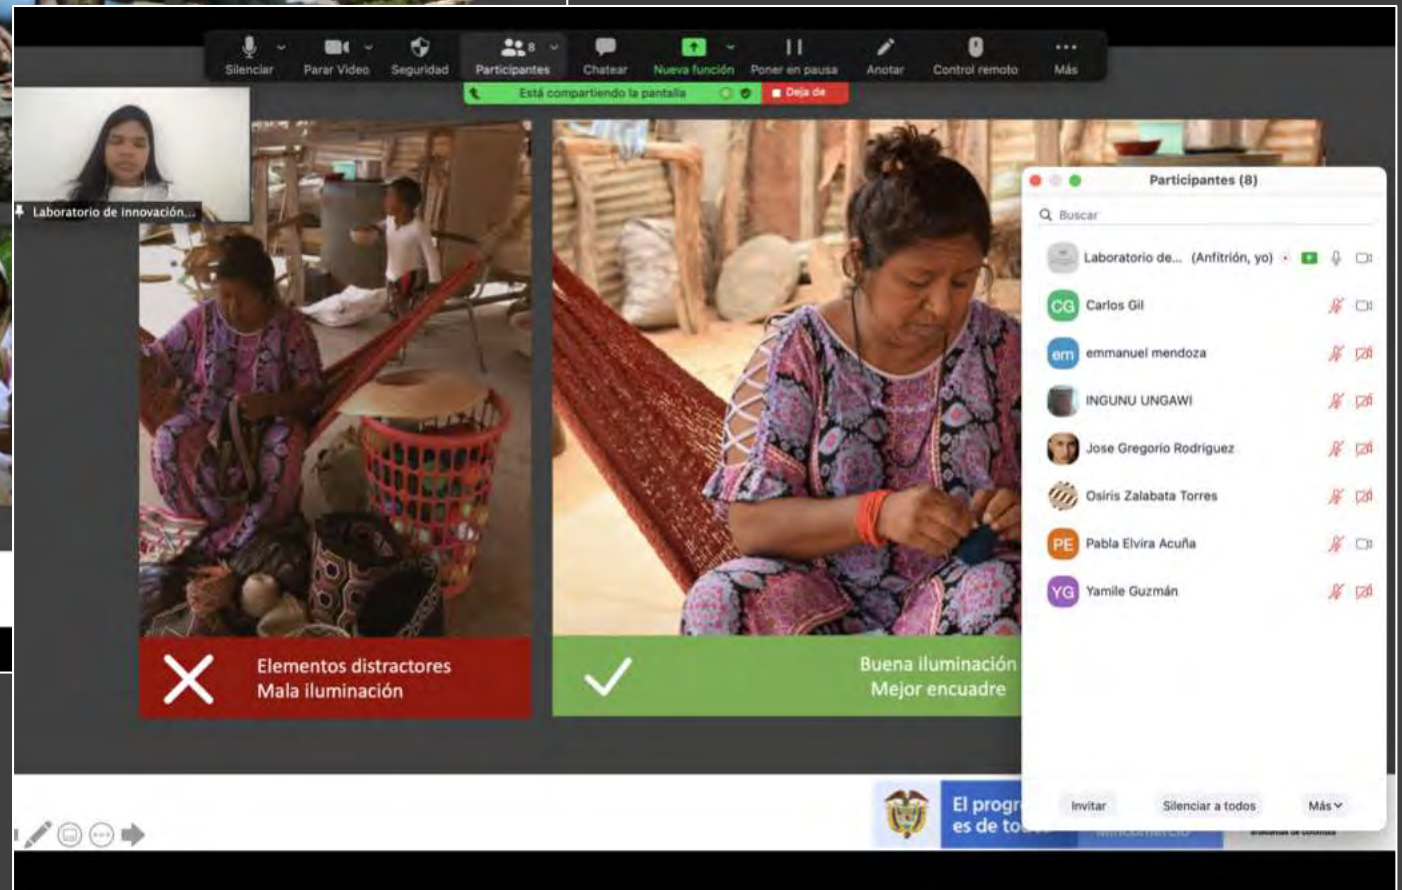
Silenciar Parar Video Seguridad Participantes 8 Chatear Nueva función Poner en pausa Anotar Control remoto Más

Está compartiendo la pantalla Deja de

Laboratorio de innovación...

Participantes (8)

Buscar

Laboratorio de... (Anfitrión, yo)

CG Carlos Gil

em emmanuel mendoza

INGUNU UNGAWI

Jose Gregorio Rodriguez

Osiris Zalabata Torres

PE Pabla Elvira Acuña

YG Yamile Guzmán

Elementos distractores
Mala iluminación

Buena iluminación
Mejor encuadre

El progr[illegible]
es de to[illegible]

Invitar Silenciar a todos Más